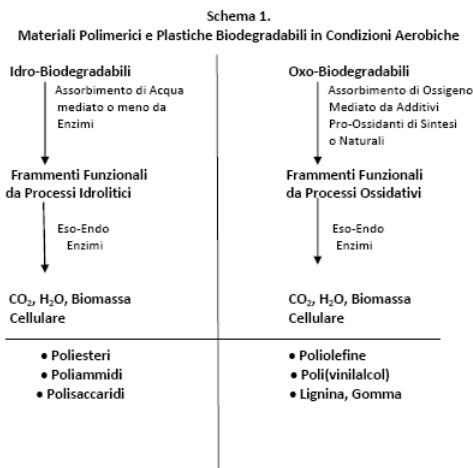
Schema 1.
Materiali Polimerici e Plastiche Biodegradabili in Condizioni Aerobiche

Idro-Biodegradabili

Assorbimento di Acqua mediato o meno da Enzimi

Frammenti Funzionali da Processi Idrolitici

Eso-Endo Enzimi

$CO_2$, $H_2O$, Biomassa Cellulare

• Poliesteri
• Poliammidi
• Polisaccaridi

Oxo-Biodegradabili

Assorbimento di Ossigeno Mediato da Additivi Pro-Ossidanti di Sintesi o Naturali

Frammenti Funzionali da Processi Ossidativi

Eso-Endo Enzimi

$CO_2$, $H_2O$, Biomassa Cellulare

• Poliolefine
• Poli(vinilalcol)
• Lignina, Gomma